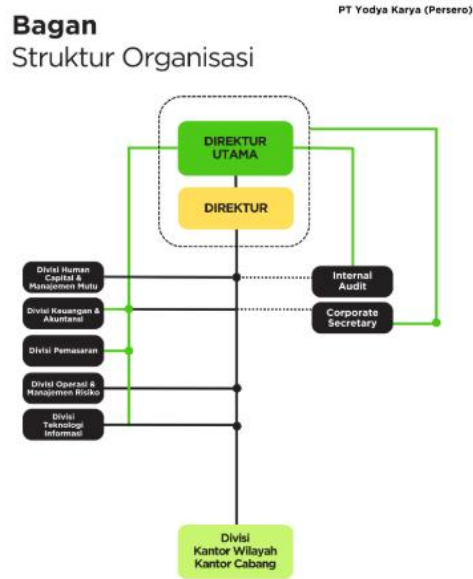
PT Yodya Karya (Persero)

Bagan
Struktur Organisasi

DIREKTUR UTAMA

DIREKTUR

Divisi Human Capital & Manajemen Mutu

Divisi Keuangan & Akuntansi

Divisi Pemasaran

Divisi Operasi & Manajemen Risiko

Divisi Teknologi Informasi

Internal Audit

Corporate Secretary

Divisi Kantor Wilayah Kantor Cabang